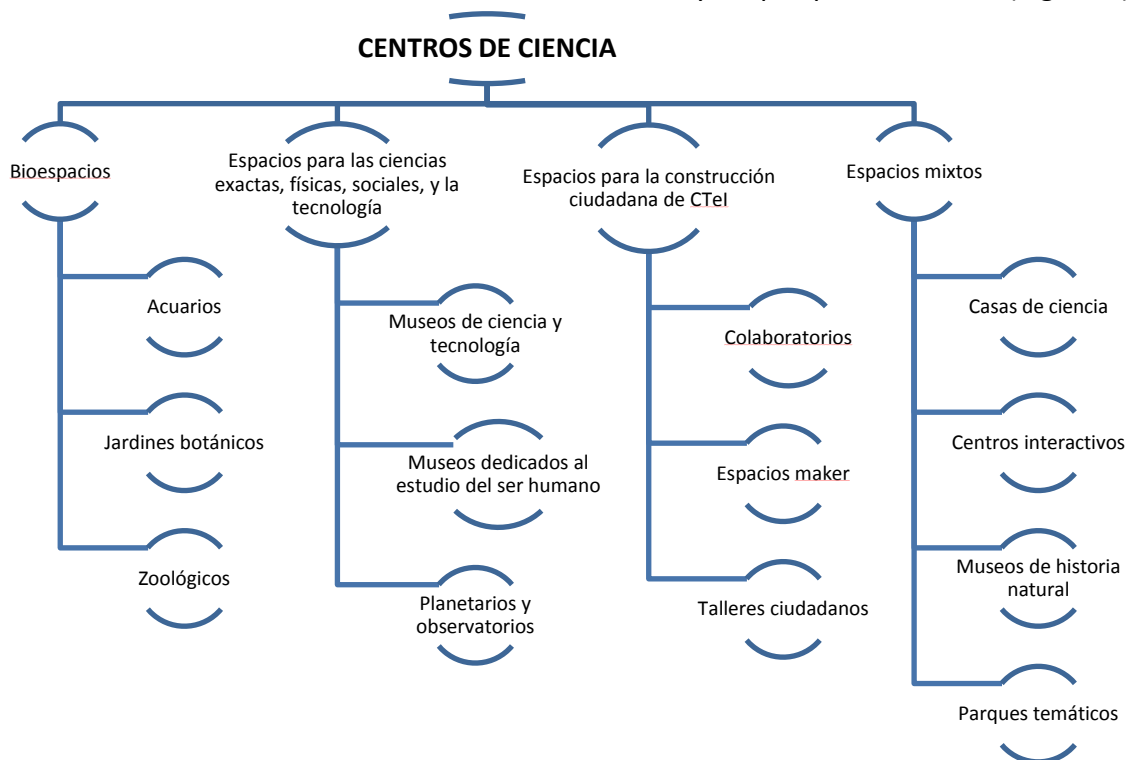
CENTROS DE CIENCIA

Bioespacios

Acuarios

Jardines botánicos

Zoológicos

Espacios para las ciencias exactas, físicas, sociales, y la tecnología

Museos de ciencia y tecnología

Museos dedicados al estudio del ser humano

Planetarios y observatorios

Espacios para la construcción ciudadana de CTeI

Colaboratorios

Espacios maker

Talleres ciudadanos

Espacios mixtos

Casas de ciencia

Centros interactivos

Museos de historia natural

Parques temáticos